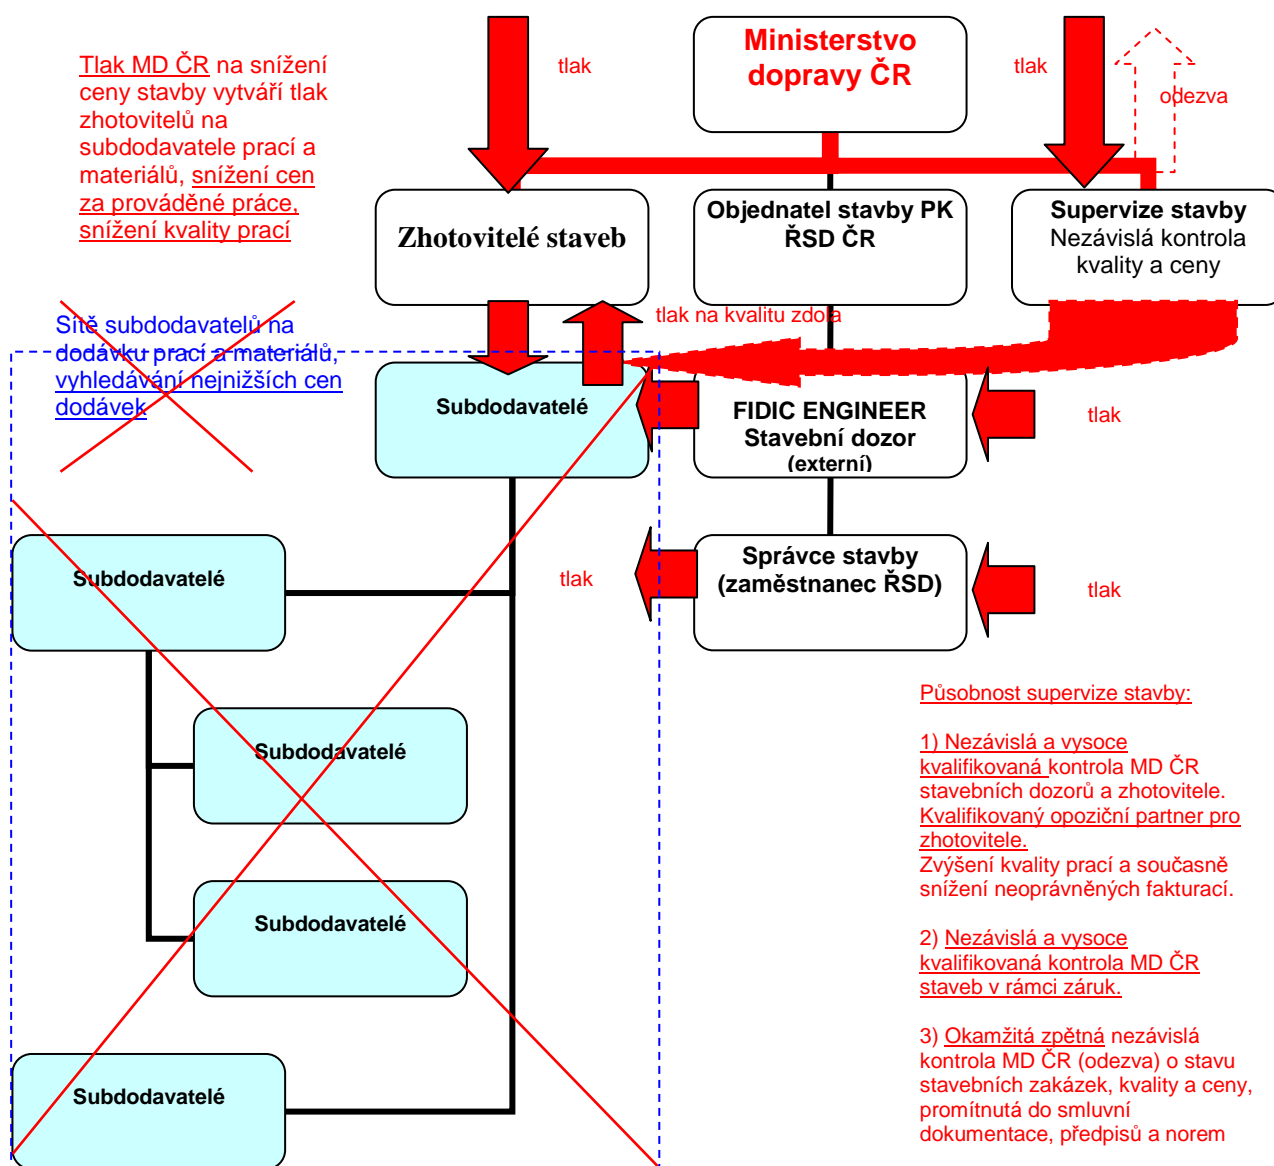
Tlak MD ČR na snížení ceny stavby vytváří tlak zhotovitelů na subdodavatele prací a materiálů, snížení cen za prováděné práce, snížení kvality prací

tlak

Ministerstvo dopravy ČR

tlak

odezva

Zhotovitelé staveb

Objednatel stavby PK ŘSD ČR

Supervize stavby
Nezávislá kontrola kvality a ceny

Sítě subdodavatelů na dodávku prací a materiálů, vyhledávání nejnižších cen dodávek

tlak na kvalitu zdola

Subdodavatelé

FIDIC ENGINEER
Stavební dozor
(externí)

tlak

Subdodavatelé

tlak

Správce stavby
(zaměstnanec ŘSD)

tlak

Působnost supervize stavby:

1) Nezávislá a vysoce kvalifikovaná kontrola MD ČR stavebních dozorů a zhotovitele.
Kvalifikovaný opoziční partner pro zhotovitele.
Zvýšení kvality prací a současně snížení neoprávněných fakturací.

Subdodavatelé

Subdodavatelé

2) Nezávislá a vysoce kvalifikovaná kontrola MD ČR staveb v rámci záruk.

3) Okamžitá zpětná nezávislá kontrola MD ČR (odezva) o stavu stavebních zakázek, kvality a ceny, promítnutá do smluvní dokumentace, předpisů a norem

Subdodavatelé